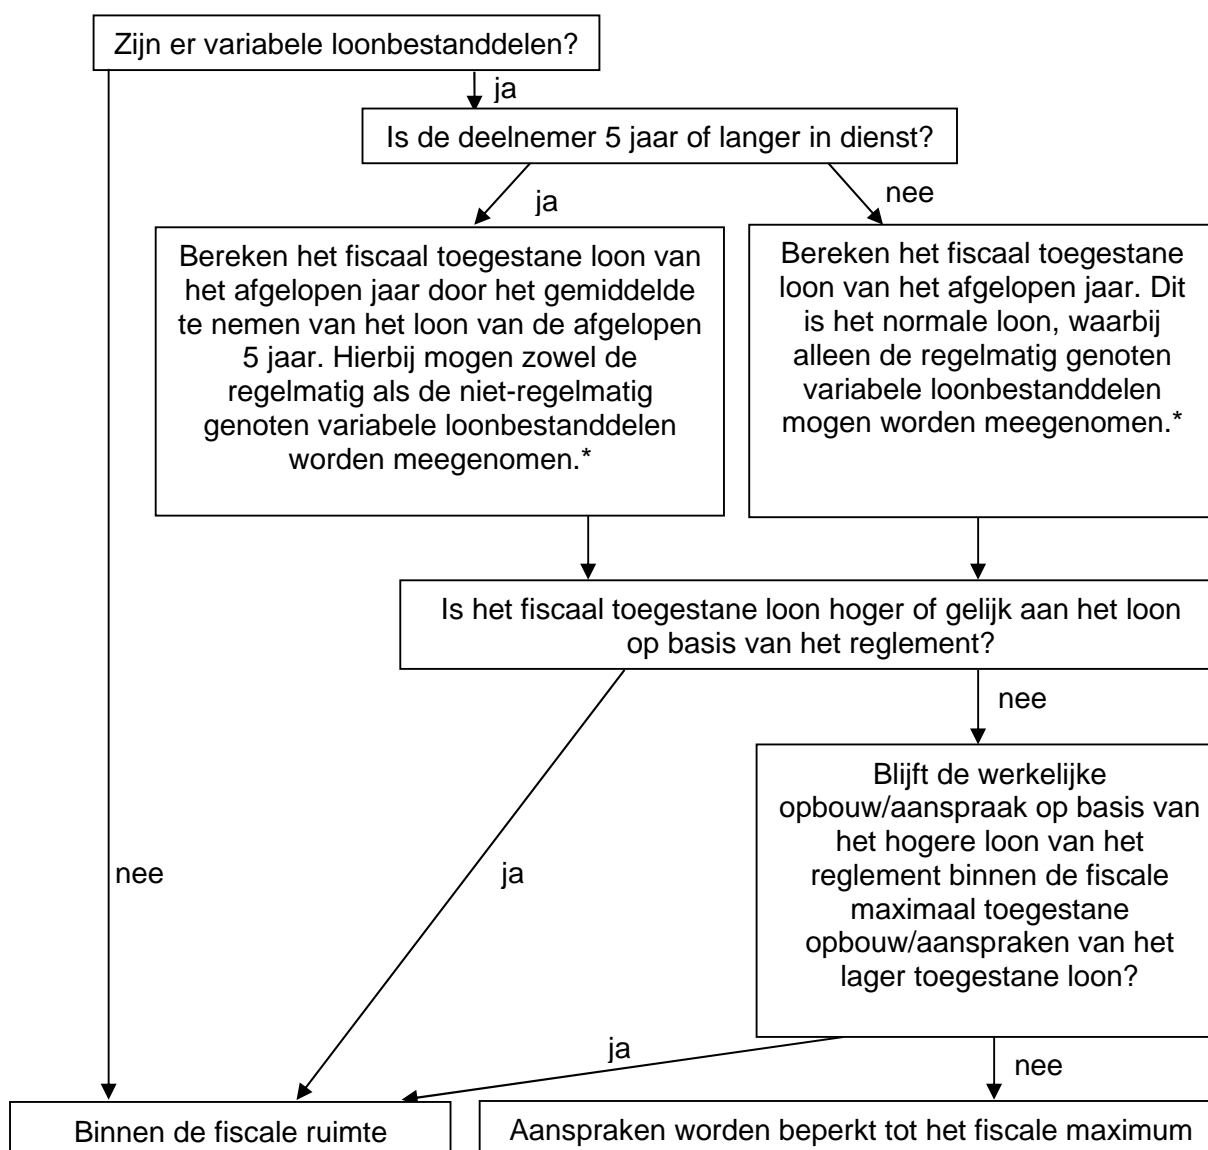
Zijn er variabele loonbestanddelen?

ja

Is de deelnemer 5 jaar of langer in dienst?

ja

nee

Bereken het fiscaal toegestane loon van het afgelopen jaar door het gemiddelde te nemen van het loon van de afgelopen 5 jaar. Hierbij mogen zowel de regelmatig als de niet-regelmatig genoten variabele loonbestanddelen worden meegenomen.*

Bereken het fiscaal toegestane loon van het afgelopen jaar. Dit is het normale loon, waarbij alleen de regelmatig genoten variabele loonbestanddelen mogen worden meegenomen.*

Is het fiscaal toegestane loon hoger of gelijk aan het loon op basis van het reglement?

nee

Blijft de werkelijke opbouw/aanspraak op basis van het hogere loon van het reglement binnen de fiscale maximaal toegestane opbouw/aanspraken van het lager toegestane loon?

nee

ja

ja

nee

Binnen de fiscale ruimte

Aanspraken worden beperkt tot het fiscale maximum